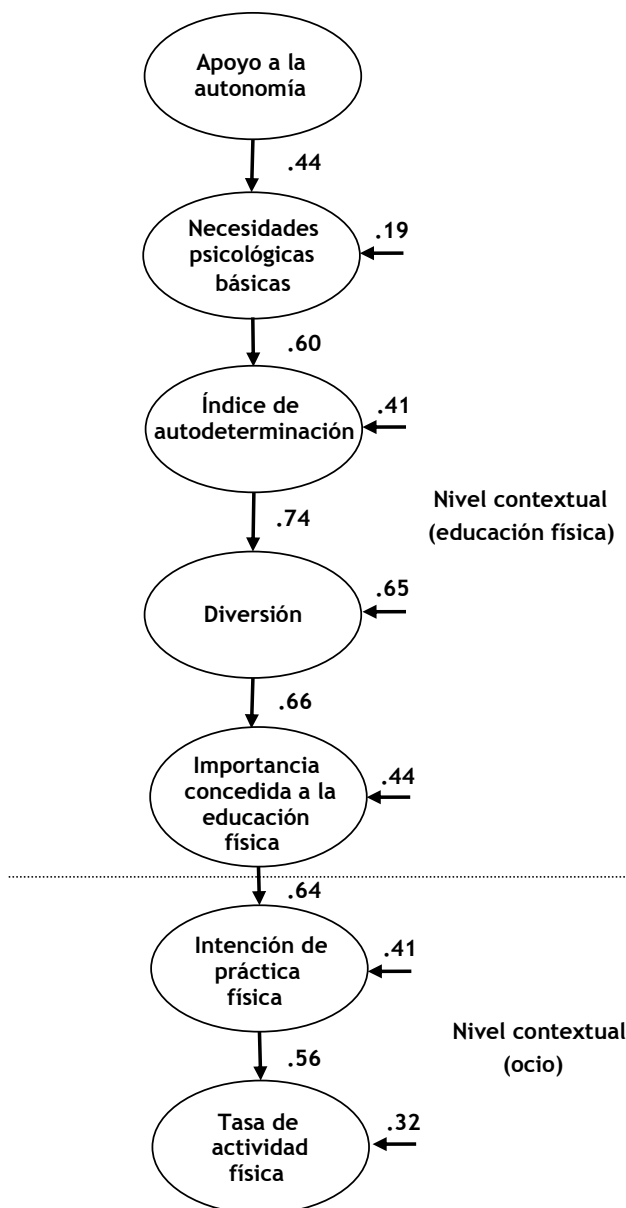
Apoyo a la autonomía

.44

Necesidades psicológicas básicas

.19

.60

Índice de autodeterminación

.41

Nivel contextual (educación física)

.74

Diversión

.65

.66

Importancia concedida a la educación física

.44

.64

Intención de práctica física

.41

Nivel contextual (ocio)

.56

Tasa de actividad física

.32